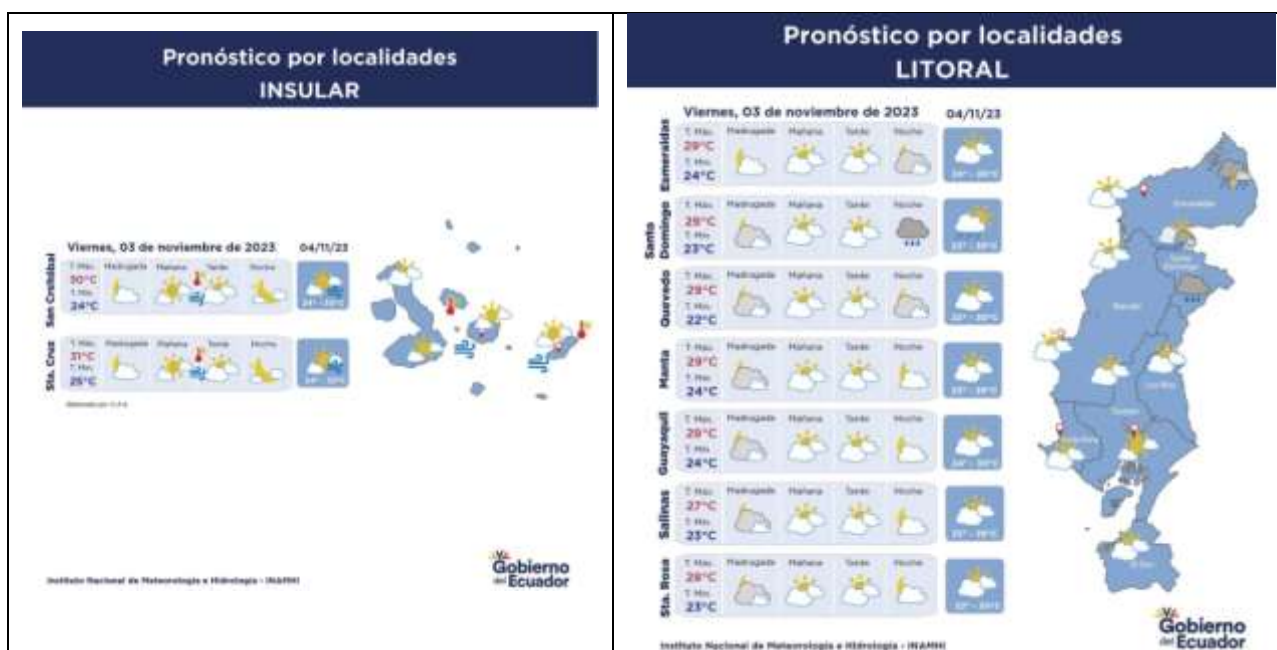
Pronóstico por localidades
INSULAR

Viernes, 03 de noviembre de 2023 04/11/23

San Cristóbal
T. Máx. 30°C
T. Mín. 24°C
Madrugada Mañana Tarde Noche
24° - 30°C

Sta. Cruz
T. Máx. 31°C
T. Mín. 25°C
Madrugada Mañana Tarde Noche
24° - 30°C

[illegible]

Instituto Nacional de Meteorología e Hidrología - INAMHI

Gobierno del Ecuador

Pronóstico por localidades
LITORAL

Viernes, 03 de noviembre de 2023 04/11/23

Esmeraldas
T. Máx. 29°C
T. Mín. 24°C
Madrugada Mañana Tarde Noche
24° - 30°C

Santo Domingo
T. Máx. 29°C
T. Mín. 23°C
Madrugada Mañana Tarde Noche
23° - 30°C

Quevedo
T. Máx. 29°C
T. Mín. 22°C
Madrugada Mañana Tarde Noche
22° - 30°C

Manta
T. Máx. 29°C
T. Mín. 24°C
Madrugada Mañana Tarde Noche
23° - 29°C

Guayaquil
T. Máx. 29°C
T. Mín. 24°C
Madrugada Mañana Tarde Noche
24° - 30°C

Salinas
T. Máx. 27°C
T. Mín. 23°C
Madrugada Mañana Tarde Noche
23° - 28°C

Sta. Rosa
T. Máx. 28°C
T. Mín. 23°C
Madrugada Mañana Tarde Noche
22° - 30°C

Esmeraldas
Santo Domingo
Manabí
Los Ríos
Guayas
Santa Elena
El Oro

Instituto Nacional de Meteorología e Hidrología - INAMHI

Gobierno del Ecuador